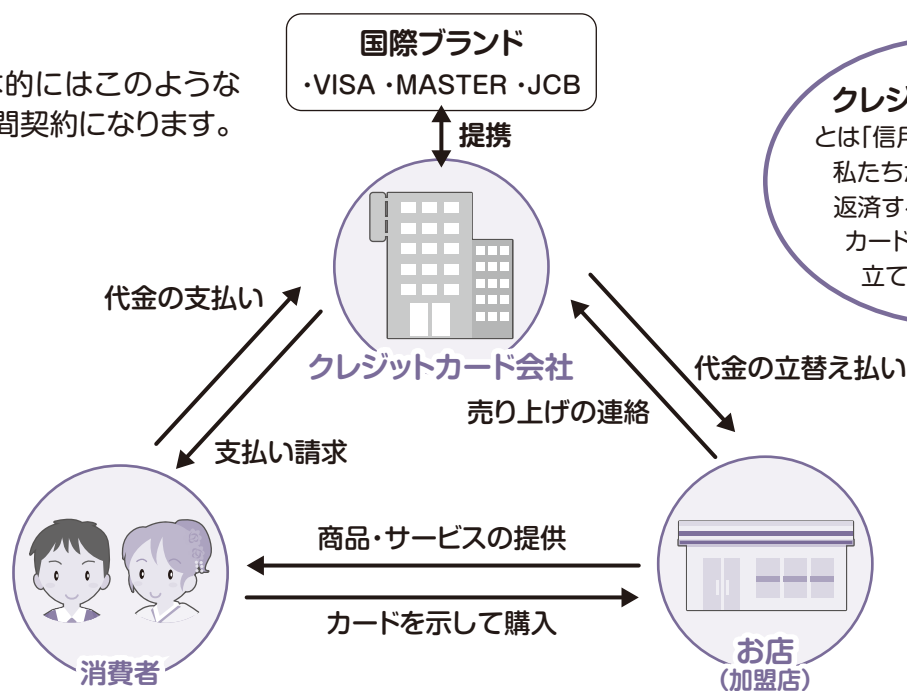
体的にはこのような
間契約になります。

国際ブランド
・VISA ・MASTER ・JCB

提携

クレジ
とは「信用
私たちが
返済す
カード
立て

代金の支払い

クレジットカード会社

代金の立替え払い

売り上げの連絡

支払い請求

商品・サービスの提供

カードを示して購入

消費者

お店
（加盟店）